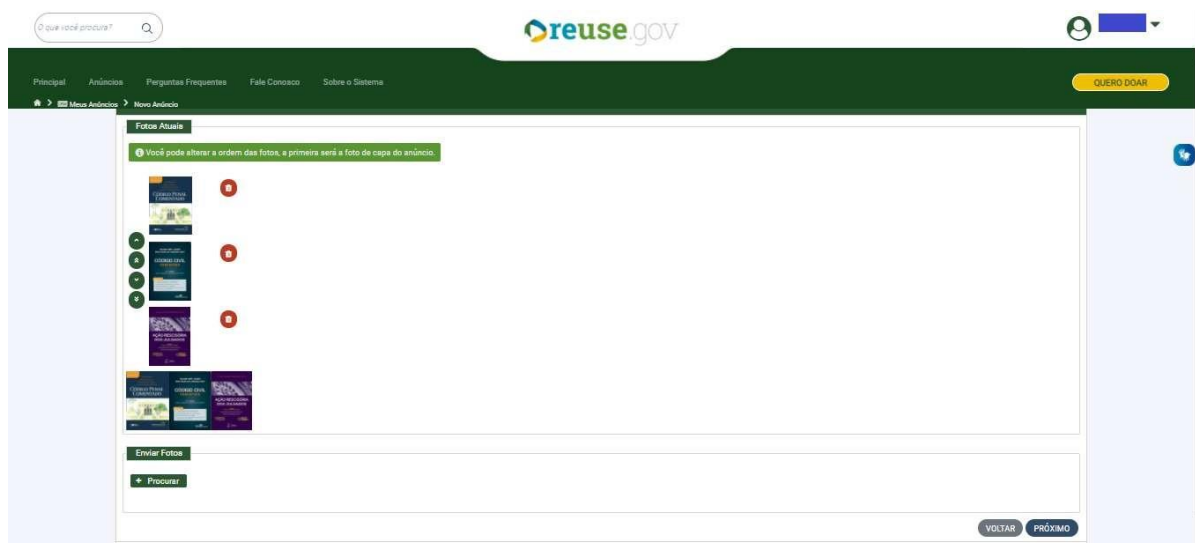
O que você procura?

reuse.gov

Principal Anúncios Perguntas Frequentes Fale Conosco Sobre o Sistema

QUERO DOAR

Meus Anúncios > Novo Anúncio

Fotos Atuais

Você pode alterar a ordem das fotos, a primeira será a foto de capa do anúncio.

CÓDIGO PENAL COMENTADO

CÓDIGO CIVIL

AÇÃO RESCISÓRIA

CÓDIGO PENAL COMENTADO

CÓDIGO CIVIL

AÇÃO RESCISÓRIA

Enviar Fotos

+ Procurar

VOLTAR PRÓXIMO